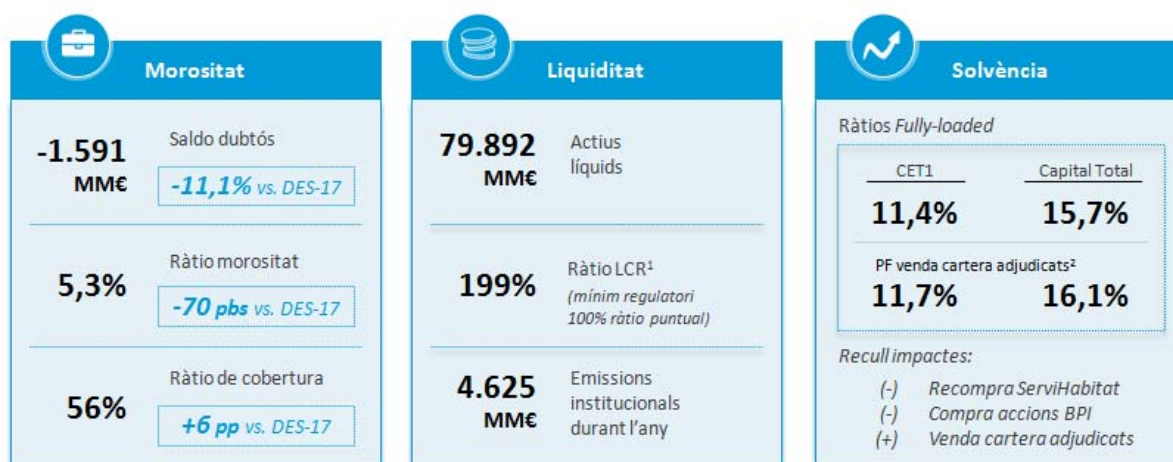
Morositat

-1.591 MM€

Saldo dubtós

-11,1% vs. DES-17

5,3%

Ràtio morositat

-70 pbs vs. DES-17

56%

Ràtio de cobertura

+6 pp vs. DES-17

Liquiditat

79.892 MM€

Actius líquids

199%

Ràtio LCR$^1$

(mínim regulatori 100% ràtio puntual)

4.625 MM€

Emissions institucionals durant l'any

Solvència

Ràtios Fully-loaded

| CET1 | Capital Total |
|---|---|
| 11,4% | 15,7% |

PF venda cartera adjudicats$^2$

| 11,7% | 16,1% |
|---|---|

Recull impactes:

(-) Recompra ServiHabitat
(-) Compra accions BPI
(+) Venda cartera adjudicats